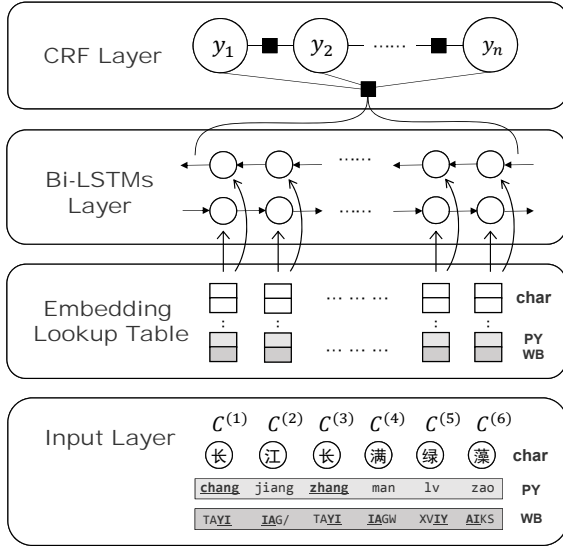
CRF Layer

$y_1$ $y_2$ ...... $y_n$

Bi-LSTMs Layer

......

......

Embedding Lookup Table

char

PY

WB

... ... ...

... ... ...

Input Layer

$C^{(1)}$ $C^{(2)}$ $C^{(3)}$ $C^{(4)}$ $C^{(5)}$ $C^{(6)}$

长 江 长 满 绿 藻 char

chang jiang zhang man lv zao PY

TAYI IAG/ TAYI IAGW XVIY AIKS WB